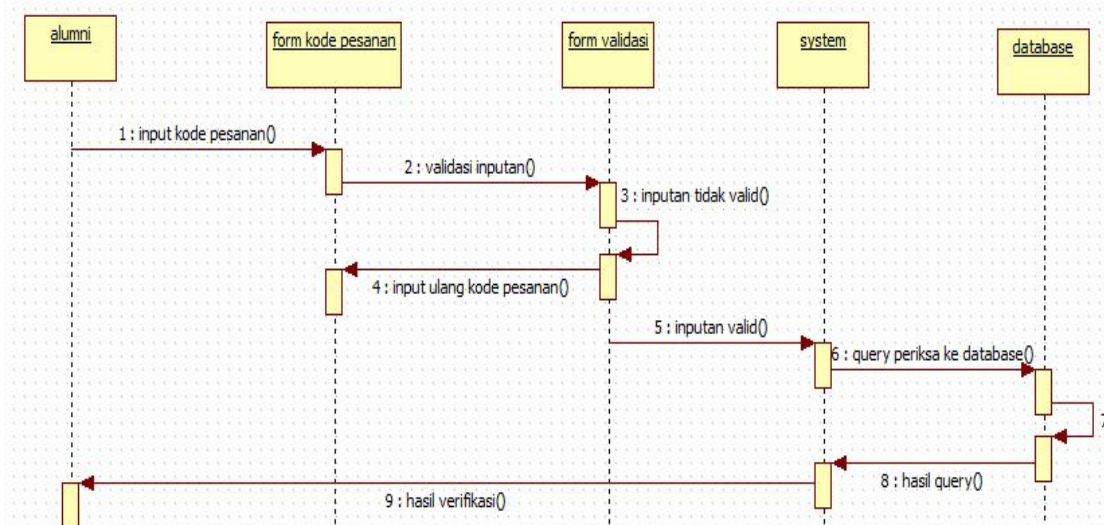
alumni

form kode pesanan

form validasi

system

database

1 : input kode pesanan()

2 : validasi inputan()

3 : inputan tidak valid()

4 : input ulang kode pesanan()

5 : inputan valid()

6 : query periksa ke database()

7

8 : hasil query()

9 : hasil verifikasi()